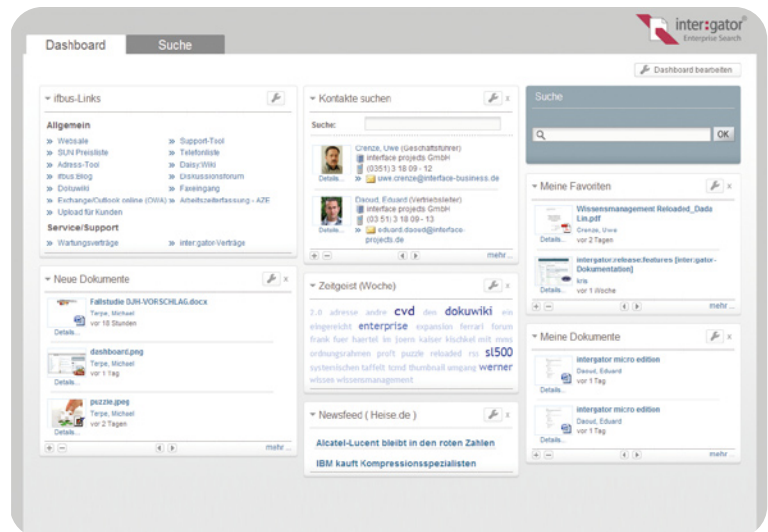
inter:gator®
Enterprise Search

Dashboard
Suche

Dashboard bearbeiten

ifbus-Links

Allgemein
» Webseite
» SUN Preisliste
» Adress-Tool
» ifbus Blog
» Dokuwiki
» Exchange/Outlook online (OWA)
» Upload für Kunden
» Support-Tool
» Telefonliste
» Daisy Wiki
» Diskussionsforum
» Faxeingang
» Arbeitszeiterfassung - AZE

Service/Support
» Wartungsverträge
» inter:gator-Verträge

Neue Dokumente

Fallstudie DJH-VORSCHLAG.docx
Terpe, Michael
vor 18 Stunden
Details...

dashboard.png
Terpe, Michael
vor 1 Tag
Details...

puzzle.jpeg
Terpe, Michael
vor 2 Tagen
Details...

mehr...

Kontakte suchen

Suche:

Crenze, Uwe (Geschäftsführer)
interface projects GmbH
(0351) 3 18 09 - 12
» uwe.crenze@interface-business.de
Details...

Daoud, Eduard (Vertriebsleiter)
interface projects GmbH
(03 51) 3 18 09 - 13
» eduard.daoud@interface-projects.de
Details...

mehr...

Zeitgeist (Woche)

2.0 adresse andre cvd den dokuwiki ein eingereicht enterprise expansion ferrari forum frank fuer haertel im joern kaiser kischkel mit mms ordnungsrahmen profit puzzle reloaded rsc sl500 systemischen taffelt tcmd thumbnail umgang werner wisses wissensmanagement

Newsfeed ( Heise.de )

Alcatel-Lucent bleibt in den roten Zahlen

IBM kauft Kompressionsspezialisten

Suche

OK

Meine Favoriten

Wissensmanagement Reloaded_Dada Lin.pdf
Crenze, Uwe
vor 2 Tagen
Details...

intergator:release:features [inter:gator-Dokumentation]
kra
vor 1 Woche
Details...

mehr...

Meine Dokumente

intergator micro edition
Daoud, Eduard
vor 1 Tag
Details...

intergator micro edition
Daoud, Eduard
vor 1 Tag
Details...

mehr...